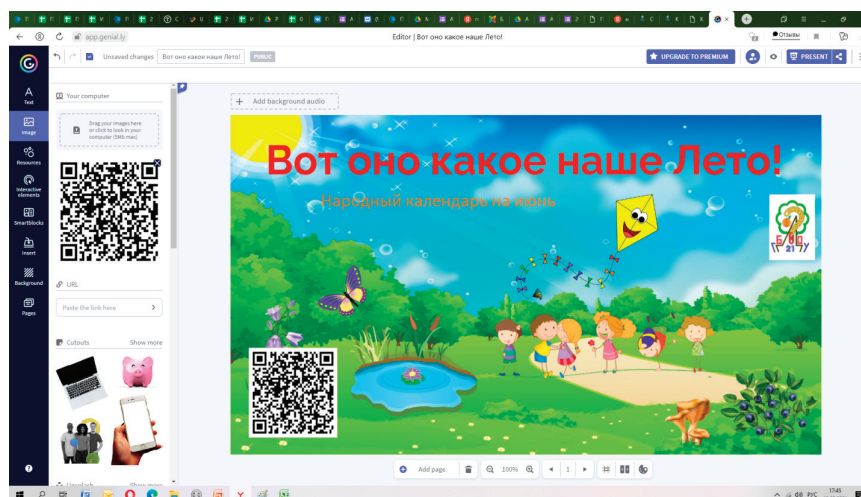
app.genial.ly

Editor | Вот оно какое наше Лето!

Unsaved changes Вот оно какое наше Лето! PUBLIC

UPGRADE TO PREMIUM

PRESENT

Отзывы

Text

Image

Resources

Interactive elements

Smartblocks

Insert

Background

Pages

Your computer

Drag your images here or click to look in your computer (5Mb max)

URL

Paste the link here

Cutouts

Show more

Unsplash

Show more

Add background audio

Вот оно какое наше Лето!

Народный календарь на июнь

Б 21

Add page

100%

1

17:45

РУС